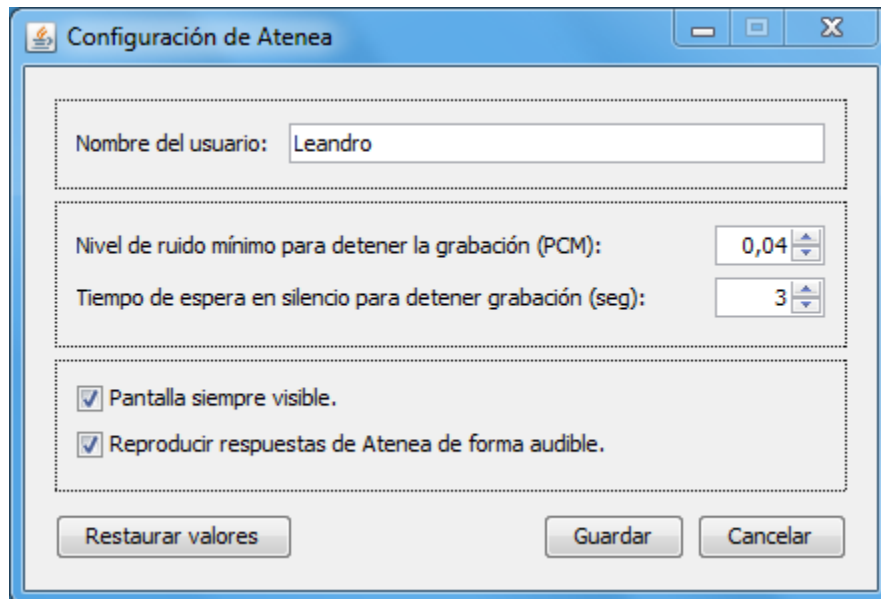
Configuración de Atenea

Nombre del usuario: Leandro

Nivel de ruido mínimo para detener la grabación (PCM): 0,04

Tiempo de espera en silencio para detener grabación (seg): 3

Pantalla siempre visible.

Reproducir respuestas de Atenea de forma audible.

Restaurar valores

Guardar

Cancelar